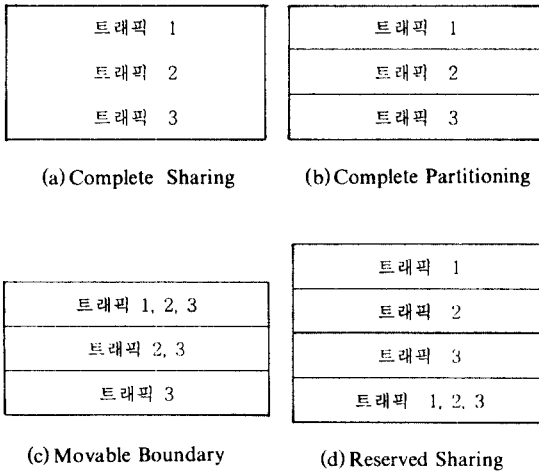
트래픽 1

트래픽 2

트래픽 3

(a) Complete Sharing

트래픽 1

트래픽 2

트래픽 3

(b) Complete Partitioning

트래픽 1, 2, 3

트래픽 2, 3

트래픽 3

(c) Movable Boundary

트래픽 1

트래픽 2

트래픽 3

트래픽 1, 2, 3

(d) Reserved Sharing